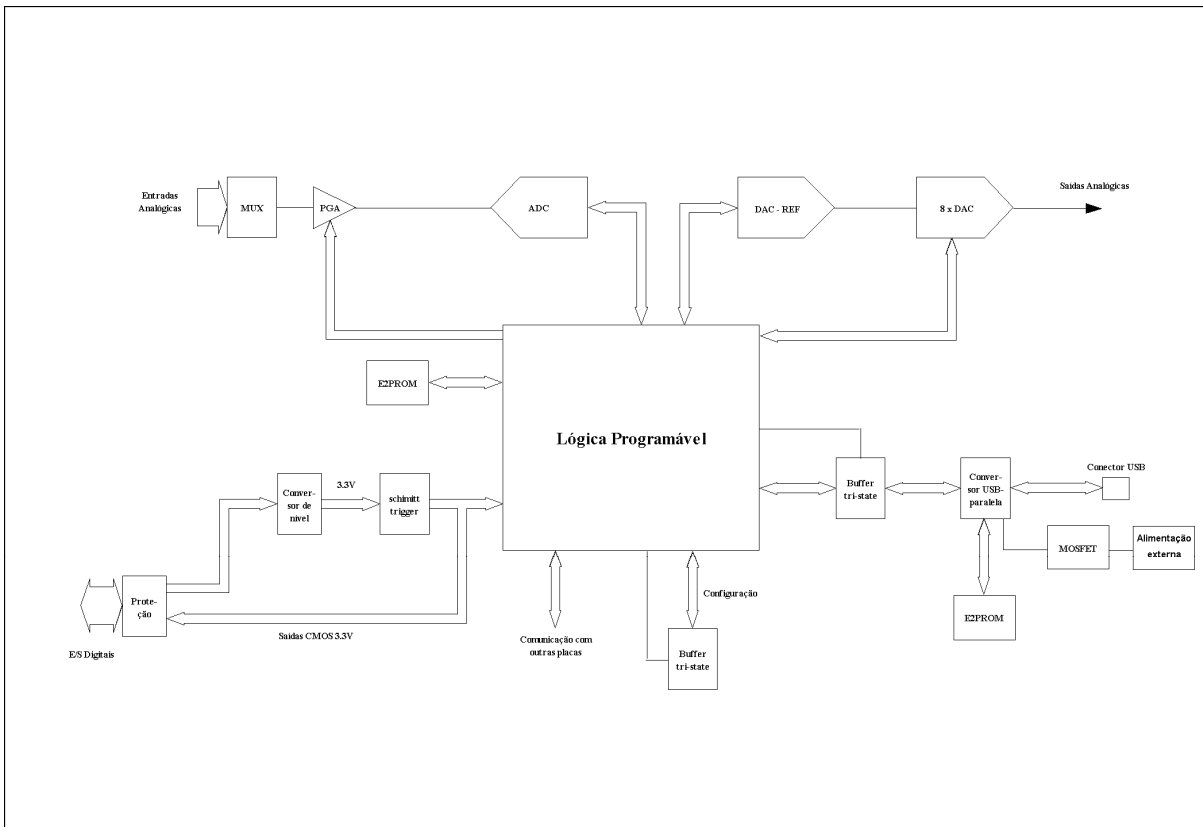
Entradas Analógicas

MUX

PGA

ADC

DAC - REF

8 x DAC

Saídas Analógicas

E2PROM

Lógica Programável

Conversor de nível

3.3V

schimitt trigger

Buffer tri-state

Conversor USB-paralela

Conector USB

MOSFET

Alimentação externa

Proteção

Saídas CMOS 3.3V

E/S Digitais

Comunicação com outras placas

Configuração

Buffer tri-state

E2PROM